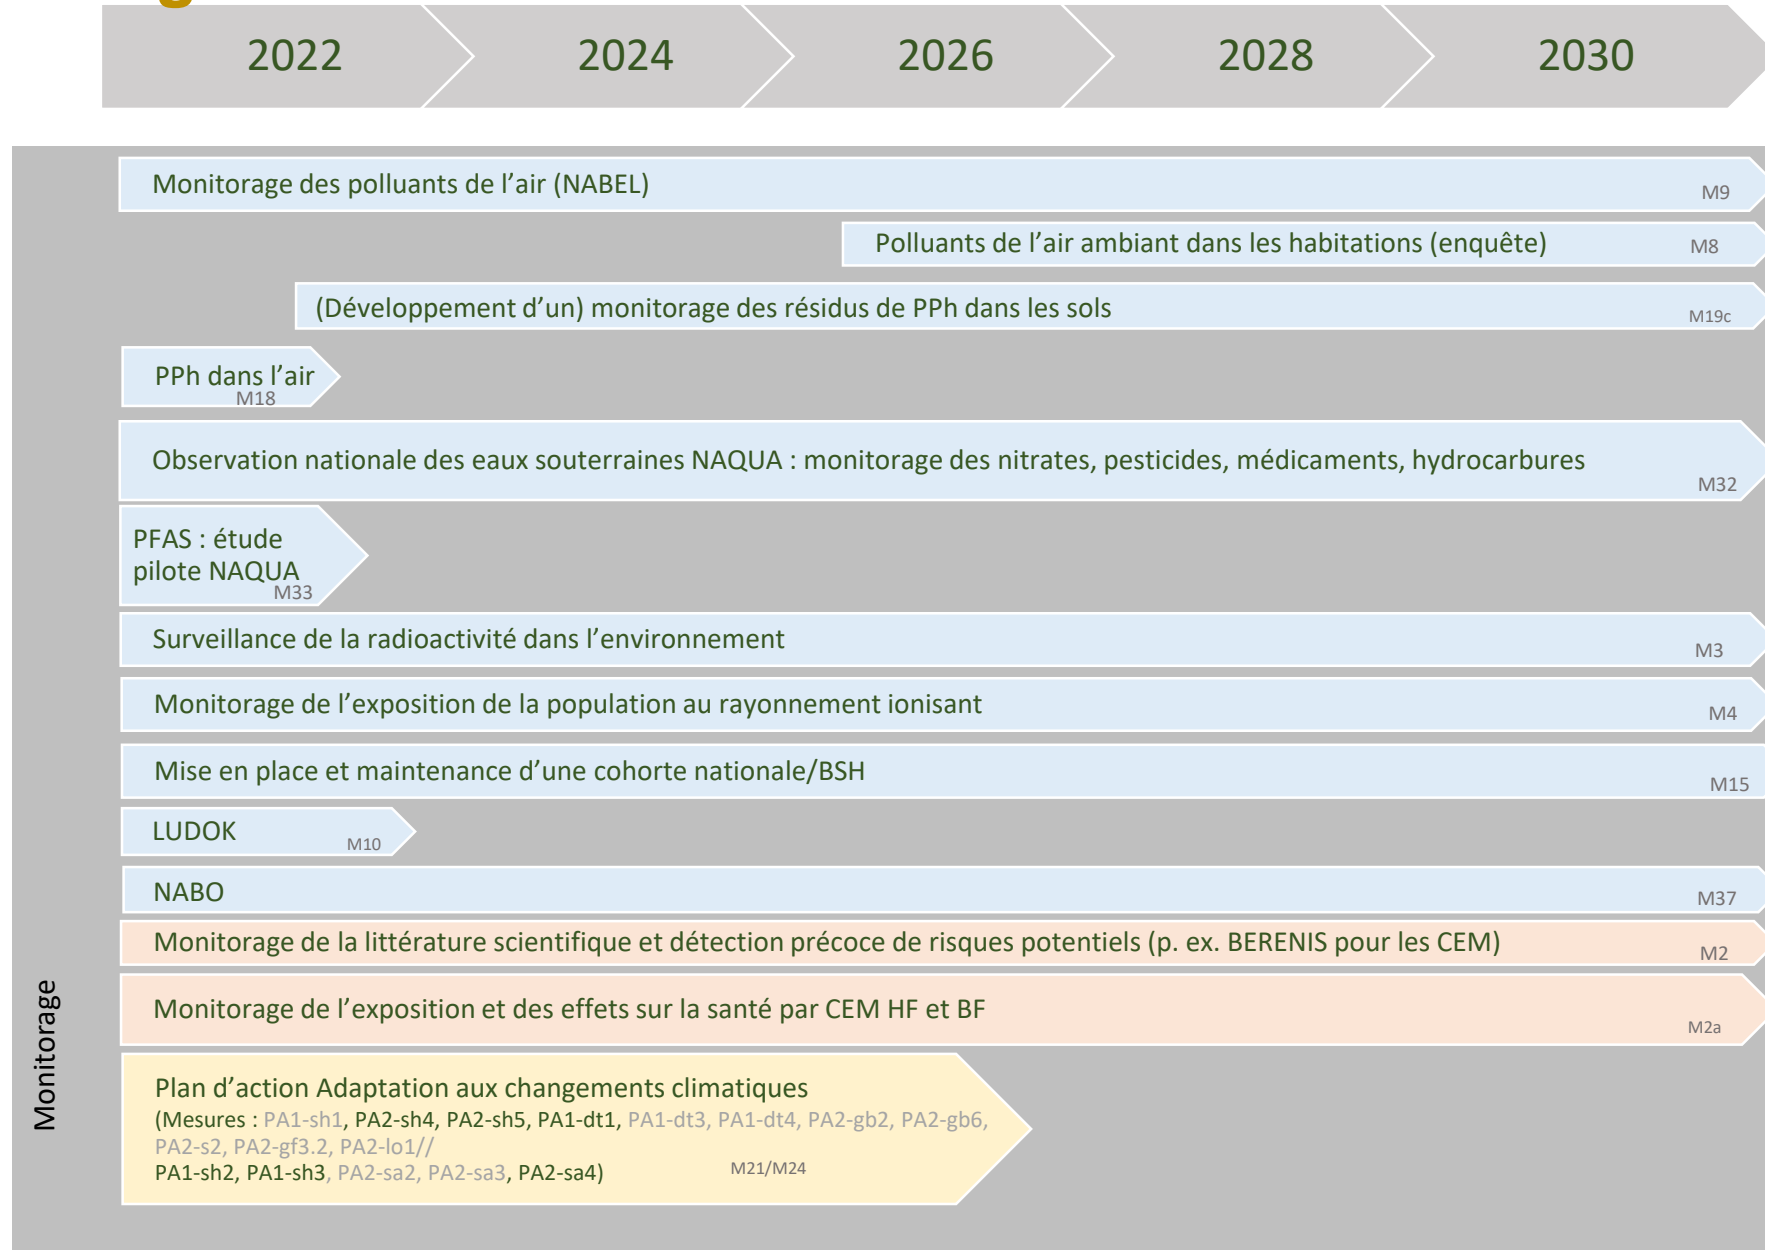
2022 2024 2026 2028 2030

Monitorage

Monitorage des polluants de l'air (NABEL) M9

Polluants de l'air ambiant dans les habitations (enquête) M8

(Développement d'un) monitorage des résidus de PPh dans les sols M19c

PPh dans l'air M18

Observation nationale des eaux souterraines NAQUA : monitorage des nitrates, pesticides, médicaments, hydrocarbures M32

PFAS : étude pilote NAQUA M33

Surveillance de la radioactivité dans l'environnement M3

Monitorage de l'exposition de la population au rayonnement ionisant M4

Mise en place et maintenance d'une cohorte nationale/BSH M15

LUDOK M10

NABO M37

Monitorage de la littérature scientifique et détection précoce de risques potentiels (p. ex. BERENIS pour les CEM) M2

Monitorage de l'exposition et des effets sur la santé par CEM HF et BF M2a

Plan d'action Adaptation aux changements climatiques
(Mesures : PA1-sh1, PA2-sh4, PA2-sh5, PA1-dt1, PA1-dt3, PA1-dt4, PA2-gb2, PA2-gb6, PA2-s2, PA2-gf3.2, PA2-lo1//
PA1-sh2, PA1-sh3, PA2-sa2, PA2-sa3, PA2-sa4) M21/M24